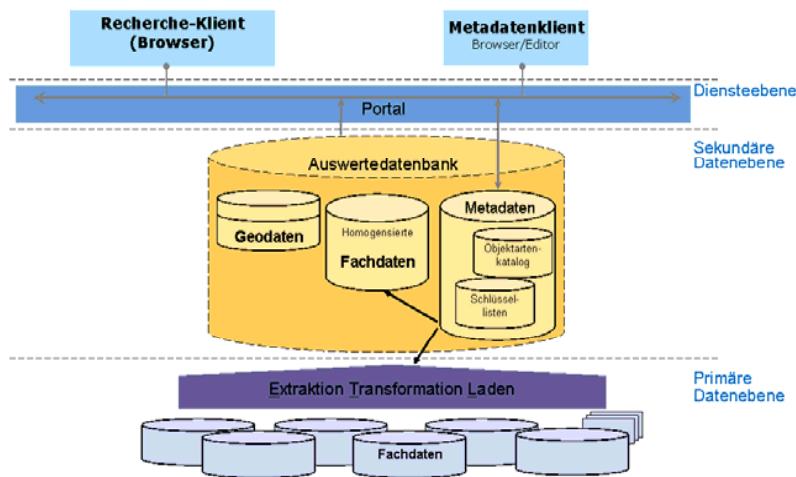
Recherche-Klient (Browser)

Metadatenklient
Browser/Editor

Diensteebene

Portal

Sekundäre Datenebene

Auswertedatenbank

Geodaten

Homogensierte

Fachdaten

Metadaten

Objektartenkatalog

Schlüssellisten

Primäre Datenebene

Extraktion Transformation Laden

Fachdaten